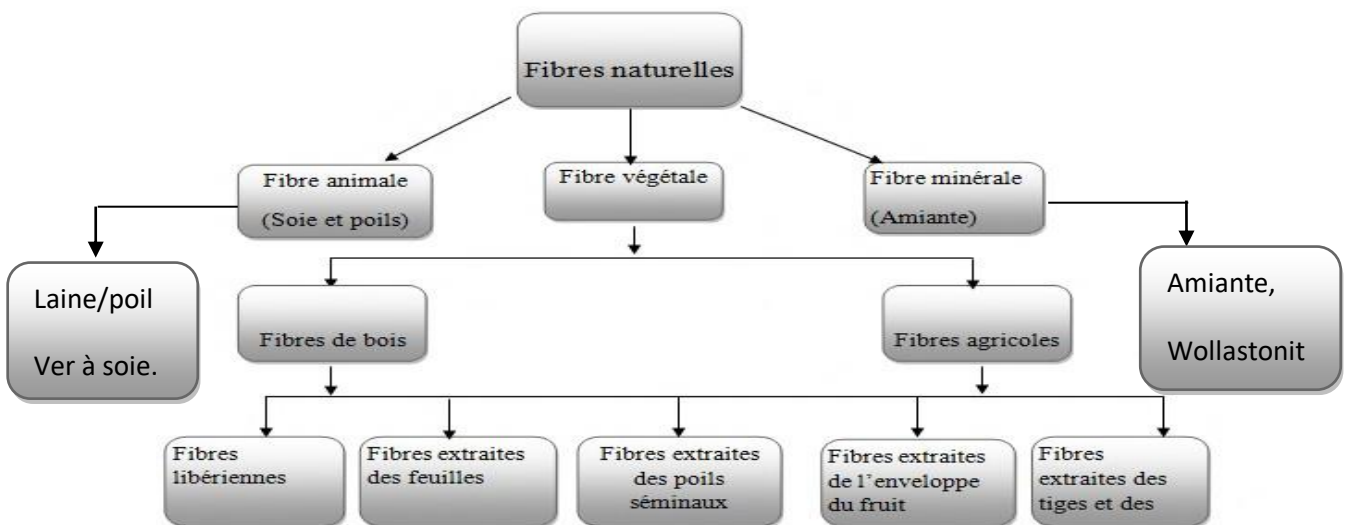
Fibres naturelles

Fibre animale

(Soie et poils)

Fibre végétale

Fibre minérale

(Amiante)

Laine/poil

Ver à soie.

Fibres de bois

Fibres agricoles

Amiante,

Wollastonit

Fibres libériennes

Fibres extraites des feuilles

Fibres extraites des poils séminaux

Fibres extraites de l'enveloppe du fruit

Fibres extraites des tiges et des